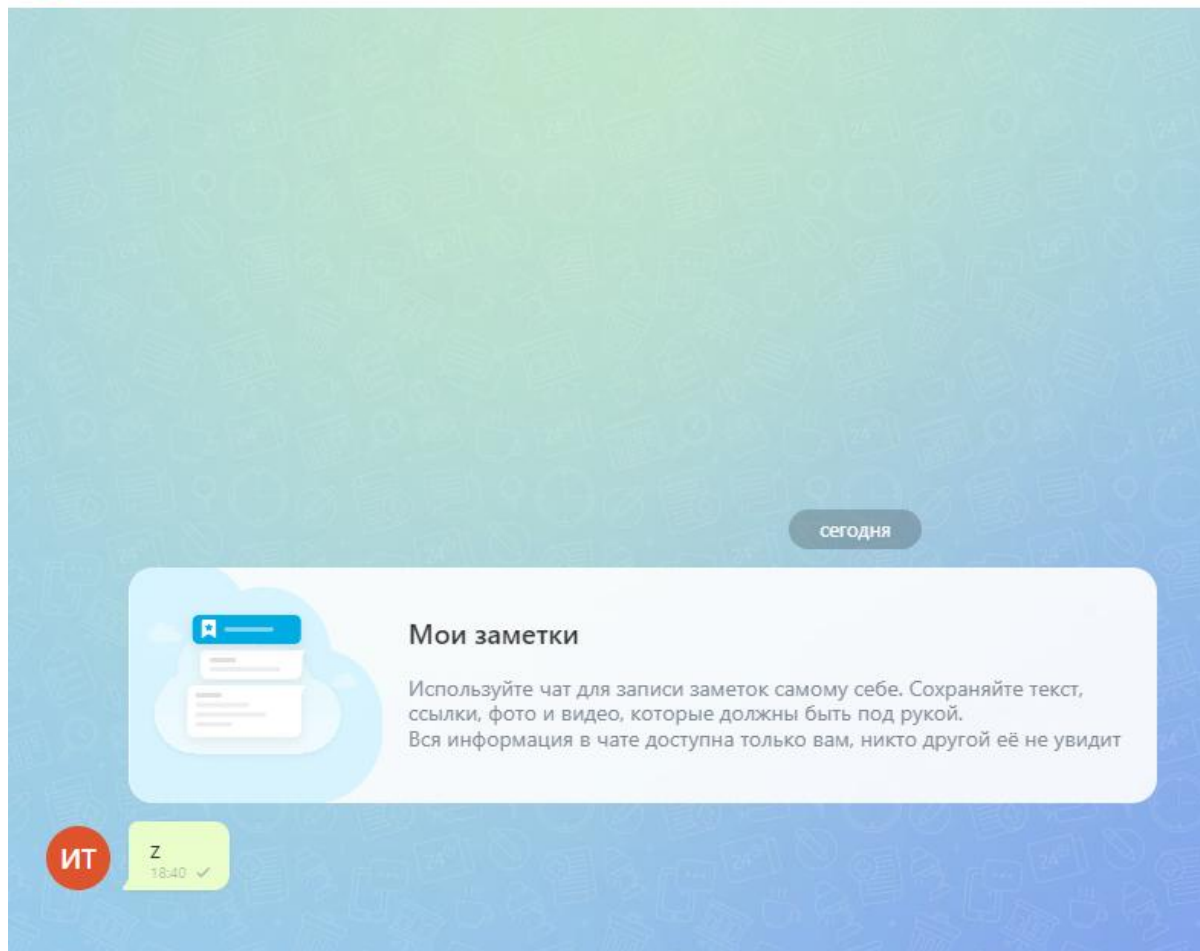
сегодня

Мои заметки

Используйте чат для записи заметок самому себе. Сохраняйте текст, ссылки, фото и видео, которые должны быть под рукой.
Вся информация в чате доступна только вам, никто другой её не увидит

ИТ

z
18:40